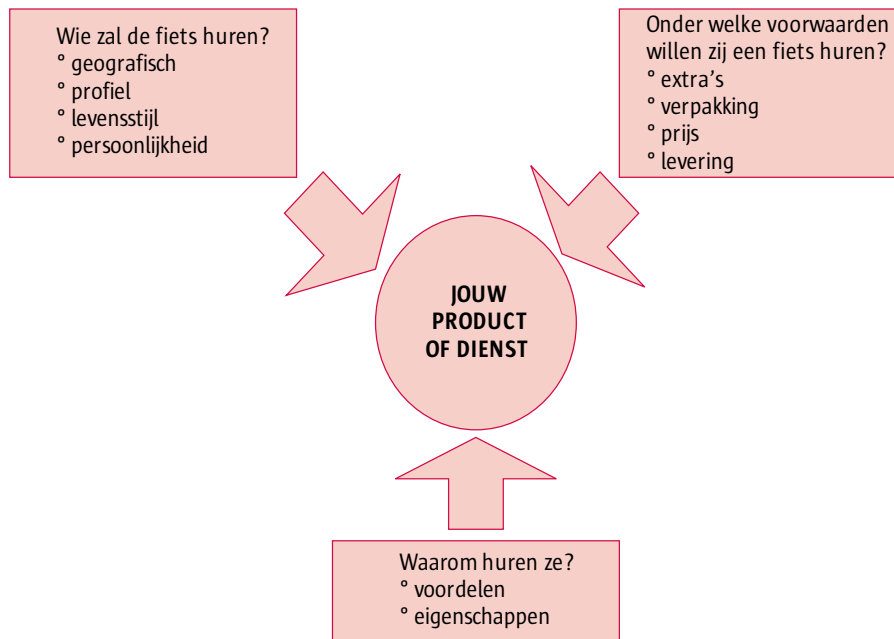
Wie zal de fiets huren?
° geografisch
° profiel
° levensstijl
° persoonlijkheid

Onder welke voorwaarden willen zij een fiets huren?
° extra's
° verpakking
° prijs
° levering

JOUW PRODUCT OF DIENST

Waarom huren ze?
° voordelen
° eigenschappen